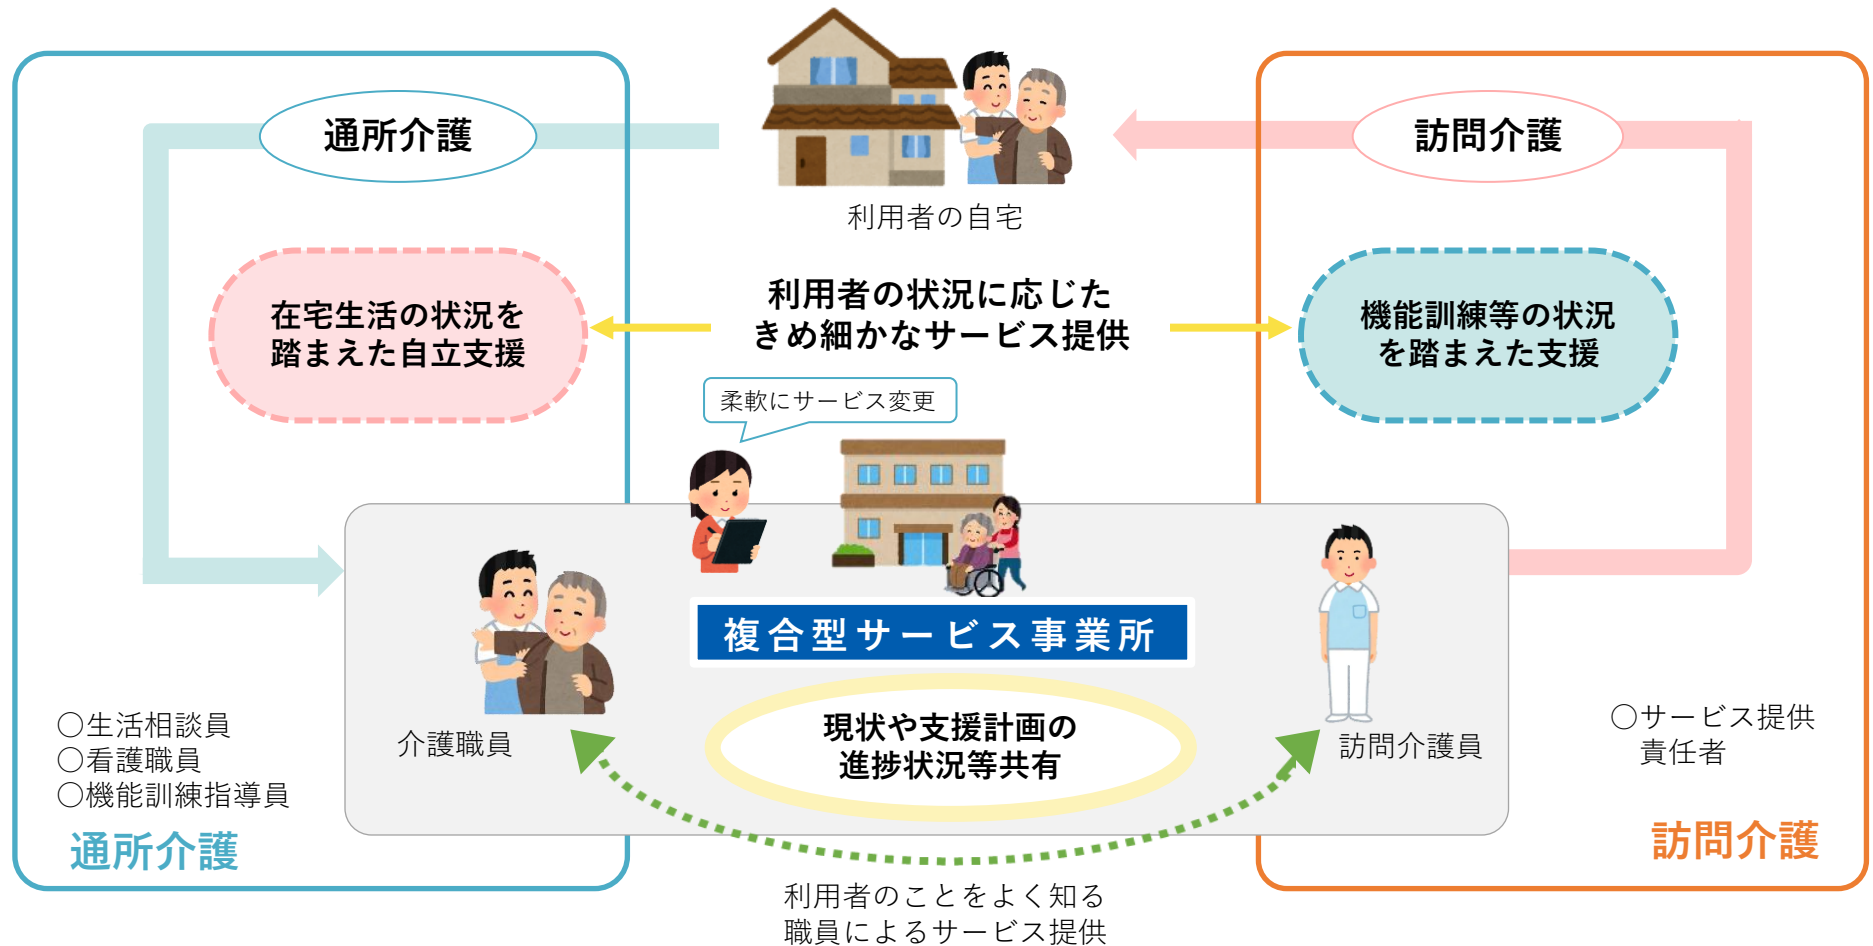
通所介護

訪問介護

利用者の自宅

在宅生活の状況を踏まえた自立支援

利用者の状況に応じたきめ細かなサービス提供

機能訓練等の状況を踏まえた支援

柔軟にサービス変更

複合型サービス事業所

介護職員

訪問介護員

現状や支援計画の進捗状況等共有

○生活相談員
○看護職員
○機能訓練指導員

通所介護

○サービス提供責任者

訪問介護

利用者のことをよく知る職員によるサービス提供